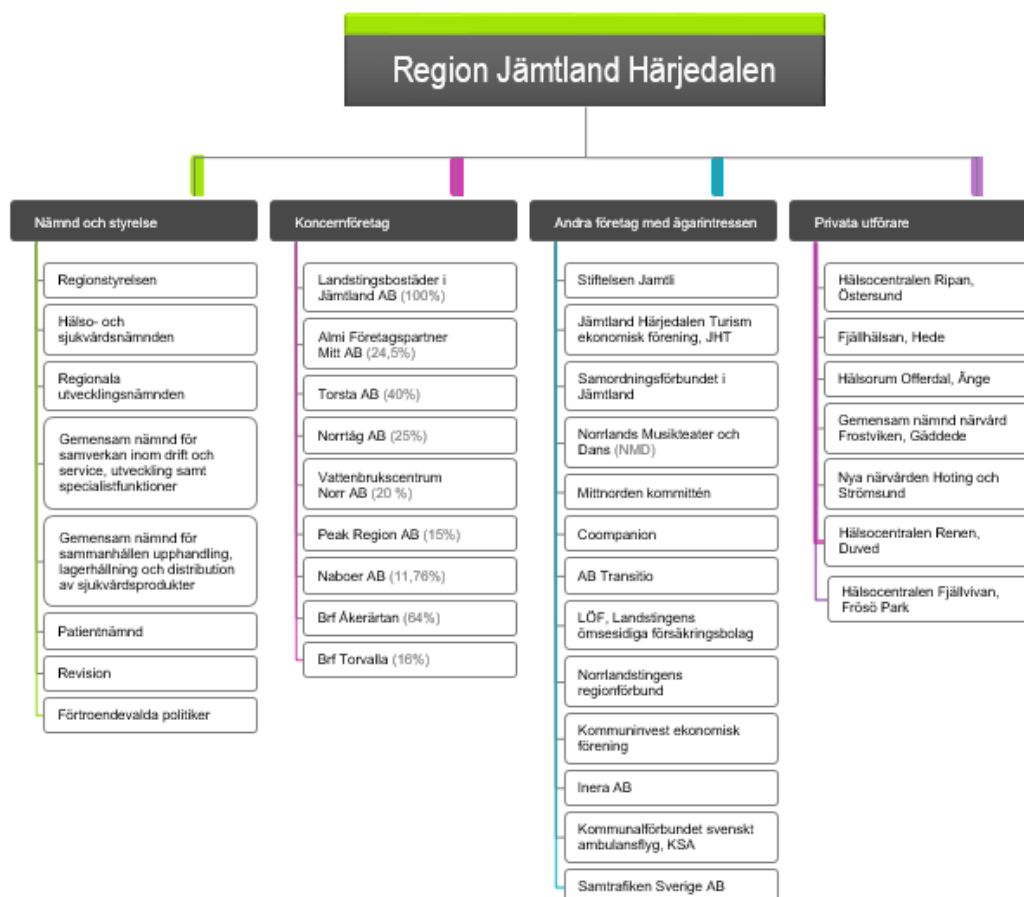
Region Jämtland Härjedalen

Nämnd och styrelse

Regionstyrelsen

Hälso- och sjukvårdsnämnden

Regionala utvecklingsnämnden

Gemensam nämnd för samverkan inom drift och service, utveckling samt specialistfunktioner

Gemensam nämnd för sammanhållen upphandling, lagerhållning och distribution av sjukvårdsprodukter

Patientnämnd

Revision

Förtroendevalda politiker

Koncernföretag

Landstingsbostäder i Jämtland AB (100%)

Almi Företagspartner Mitt AB (24,5%)

Torsta AB (40%)

Norrtåg AB (25%)

Vattenbrukscentrum Norr AB (20 %)

Peak Region AB (15%)

Naboer AB (11,76%)

Brf Åkerärtan (64%)

Brf Torvalla (16%)

Andra företag med ägarintressen

Stiftelsen Jamtli

Jämtland Härjedalen Turism ekonomisk förening, JHT

Samordningsförbundet i Jämtland

Norrlands Musikteater och Dans (NMD)

Mittnorden kommittén

Coompanion

AB Transitio

LÖF, Landstingens ömsesidiga försäkringsbolag

Norrlandstingens regionförbund

Kommuninvest ekonomisk förening

Inera AB

Kommunalförbundet svenskt ambulansflyg, KSA

Samtrafiken Sverige AB

Privata utförare

Hälsocentralen Ripan, Östersund

Fjällhälsan, Hede

Hälsorum Offerdal, Änge

Gemensam nämnd närvård Frostviken, Gäddede

Nya närvården Hoting och Strömsund

Hälsocentralen Renen, Duved

Hälsocentralen Fjällvivan, Frösö Park